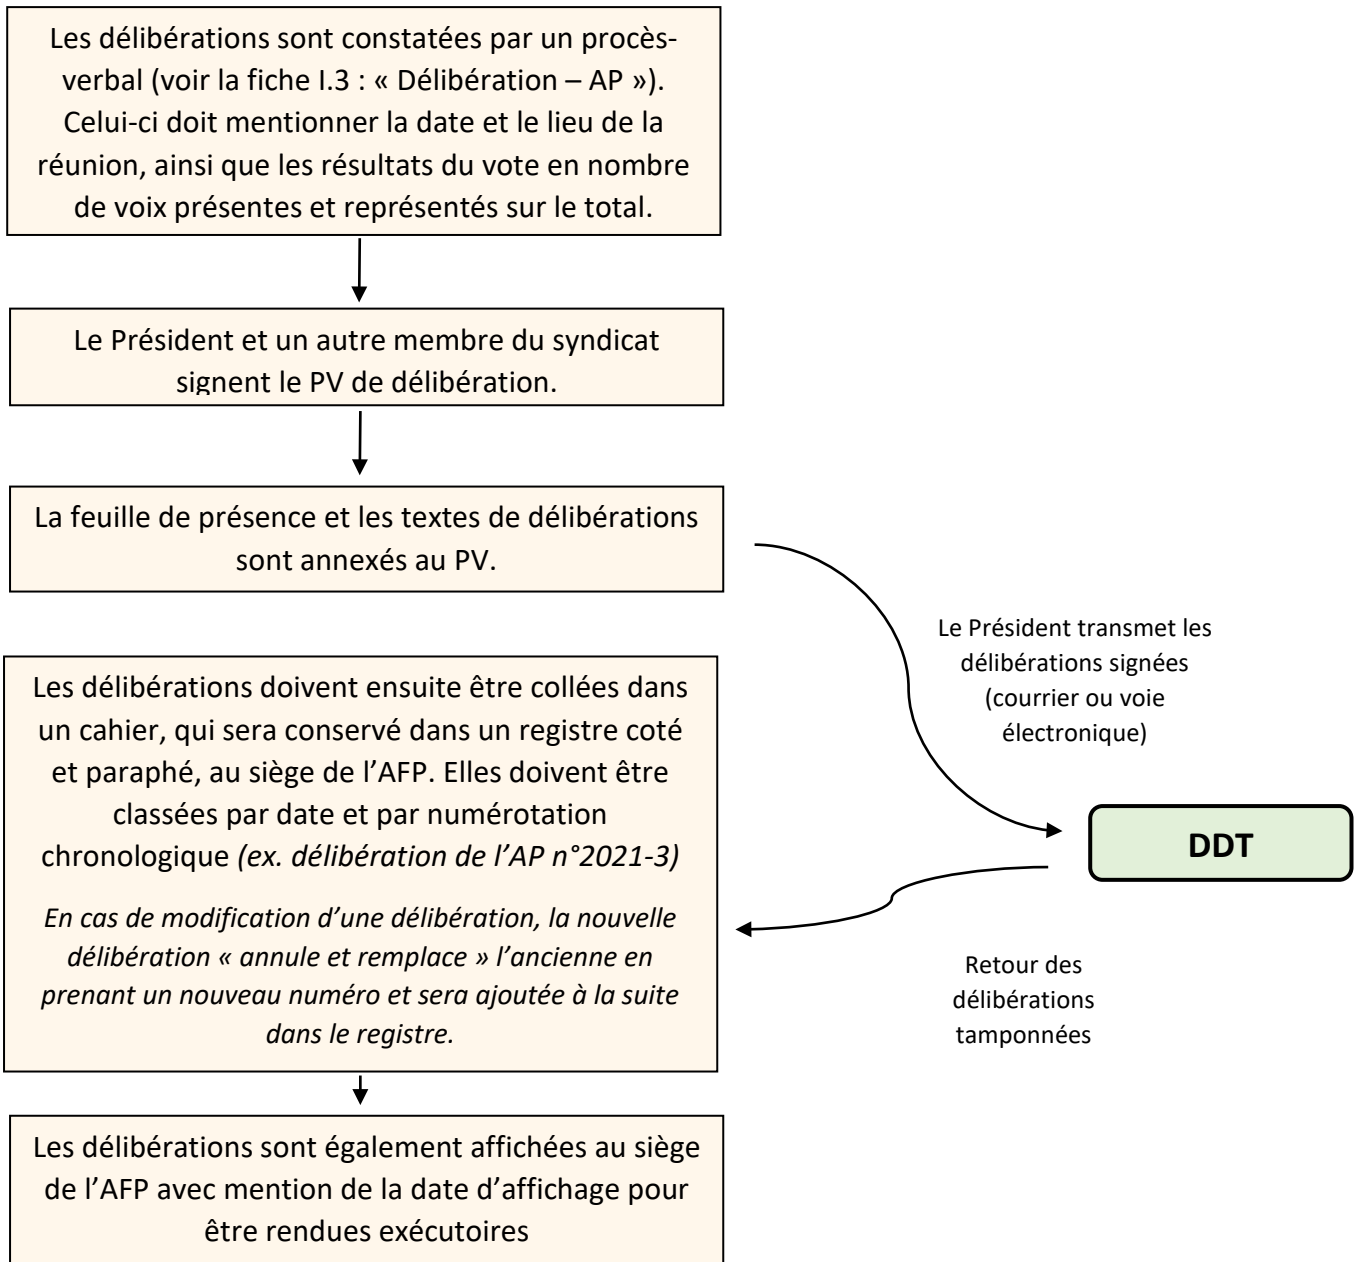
Les délibérations sont constatées par un procès-verbal (voir la fiche I.3 : « Délibération – AP »). Celui-ci doit mentionner la date et le lieu de la réunion, ainsi que les résultats du vote en nombre de voix présentes et représentés sur le total.

Le Président et un autre membre du syndicat signent le PV de délibération.

La feuille de présence et les textes de délibérations sont annexés au PV.

Le Président transmet les délibérations signées (courrier ou voie électronique)

DDT

Retour des délibérations tamponnées

Les délibérations doivent ensuite être collées dans un cahier, qui sera conservé dans un registre coté et paraphé, au siège de l'AFP. Elles doivent être classées par date et par numérotation chronologique *(ex. délibération de l'AP n°2021-3)*

*En cas de modification d'une délibération, la nouvelle délibération « annule et remplace » l'ancienne en prenant un nouveau numéro et sera ajoutée à la suite dans le registre.*

Les délibérations sont également affichées au siège de l'AFP avec mention de la date d'affichage pour être rendues exécutoires